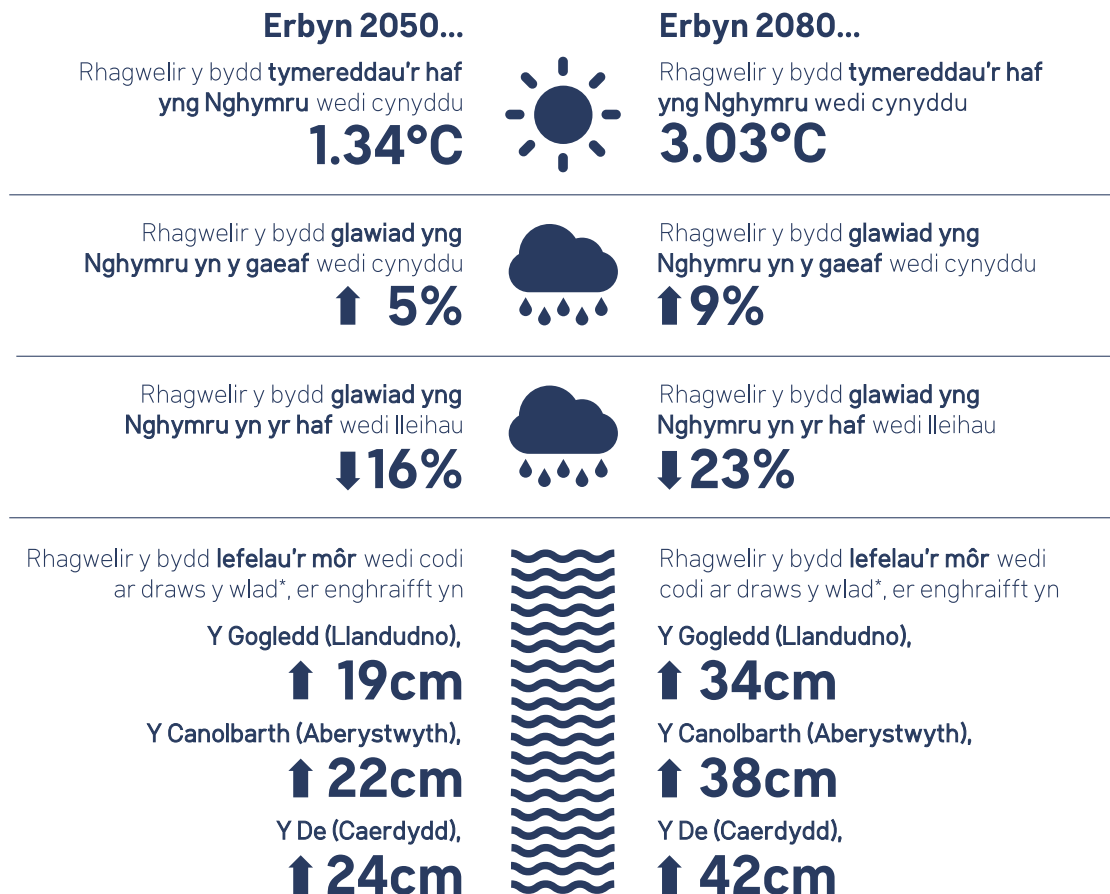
Erbyn 2050...

Rhagwelir y bydd tymereddau'r haf yng Nghymru wedi cynyddu

1.34°C

Erbyn 2080...

Rhagwelir y bydd tymereddau'r haf yng Nghymru wedi cynyddu

3.03°C

Rhagwelir y bydd glawiad yng Nghymru yn y gaeaf wedi cynyddu

⬆ 5%

Rhagwelir y bydd glawiad yng Nghymru yn y gaeaf wedi cynyddu

⬆9%

Rhagwelir y bydd glawiad yng Nghymru yn yr haf wedi lleihau

⬇16%

Rhagwelir y bydd glawiad yng Nghymru yn yr haf wedi lleihau

⬇23%

Rhagwelir y bydd lefelau'r môr wedi codi ar draws y wlad*, er enghraifft yn

Y Gogledd (Llandudno),

⬆ 19cm

Y Canolbarth (Aberystwyth),

⬆22cm

Y De (Caerdydd),

⬆24cm

Rhagwelir y bydd lefelau'r môr wedi codi ar draws y wlad*, er enghraifft yn

Y Gogledd (Llandudno),

⬆ 34cm

Y Canolbarth (Aberystwyth),

⬆ 38cm

Y De (Caerdydd),

⬆ 42cm